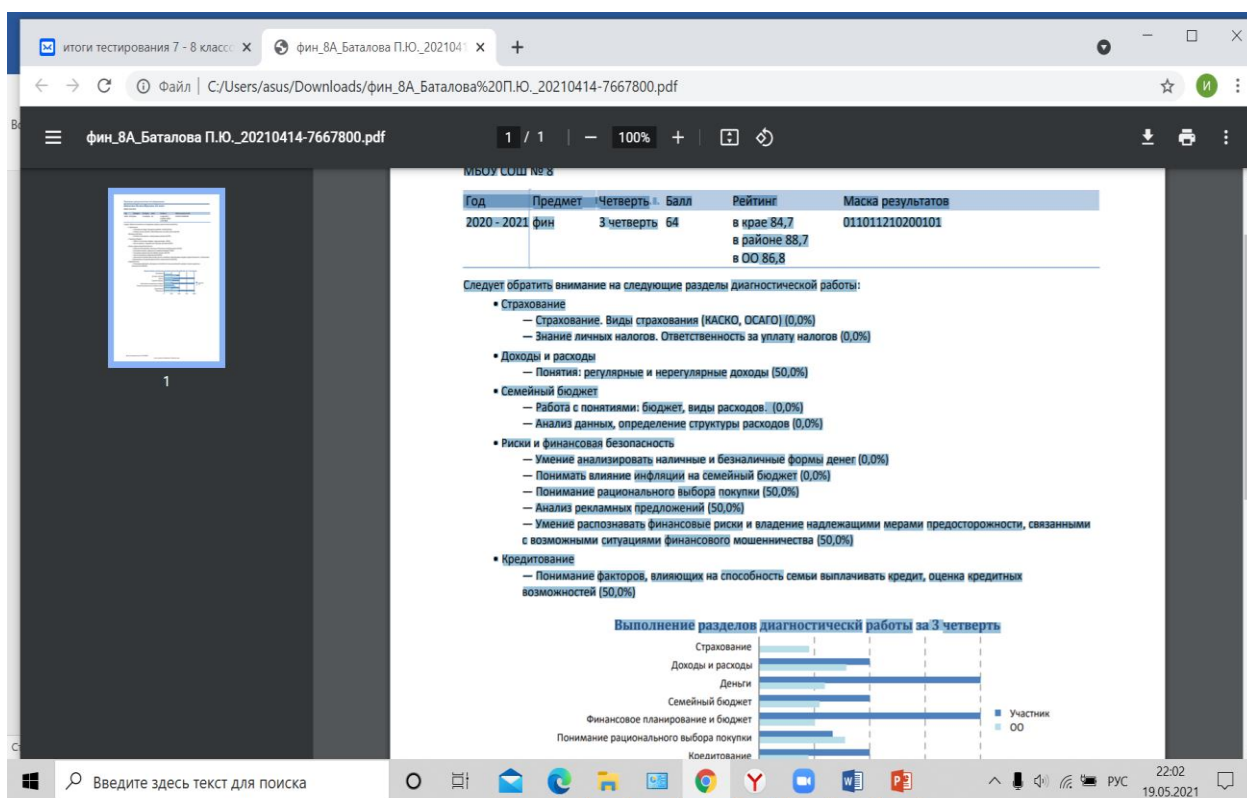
итоги тестирования 7 - 8 классо ×
фин_8А_Баталова П.Ю._2021041 ×
+

Файл | C:/Users/asus/Downloads/фин_8А_Баталова%20П.Ю._20210414-7667800.pdf

фин_8А_Баталова П.Ю._20210414-7667800.pdf
1 / 1 | — 100% +

1

МБОУ СОШ № 8

| Год | Предмет | Четверть | Балл | Рейтинг | Маска результатов |
|---|---|---|---|---|---|
| 2020 - 2021 | фин | 3 четверть | 64 | в крае 84,7 в районе 88,7 в ОО 86,8 | 011011210200101 |

Следует обратить внимание на следующие разделы диагностической работы:

• Страхование
— Страхование. Виды страхования (КАСКО, ОСАГО) (0,0%)
— Знание личных налогов. Ответственность за уплату налогов (0,0%)

• Доходы и расходы
— Понятия: регулярные и нерегулярные доходы (50,0%)

• Семейный бюджет
— Работа с понятиями: бюджет, виды расходов. (0,0%)
— Анализ данных, определение структуры расходов (0,0%)

• Риски и финансовая безопасность
— Умение анализировать наличные и безналичные формы денег (0,0%)
— Понимать влияние инфляции на семейный бюджет (0,0%)
— Понимание рационального выбора покупки (50,0%)
— Анализ рекламных предложений (50,0%)
— Умение распознавать финансовые риски и владение надлежащими мерами предосторожности, связанными с возможными ситуациями финансового мошенничества (50,0%)

• Кредитование
— Понимание факторов, влияющих на способность семьи выплачивать кредит, оценка кредитных возможностей (50,0%)

Выполнение разделов диагностической работы за 3 четверть

Страхование
Доходы и расходы
Деньги
Семейный бюджет
Финансовое планирование и бюджет
Понимание рационального выбора покупки
Кредитование

Участник
ОО

Введите здесь текст для поиска
РУС 22:02 19.05.2021